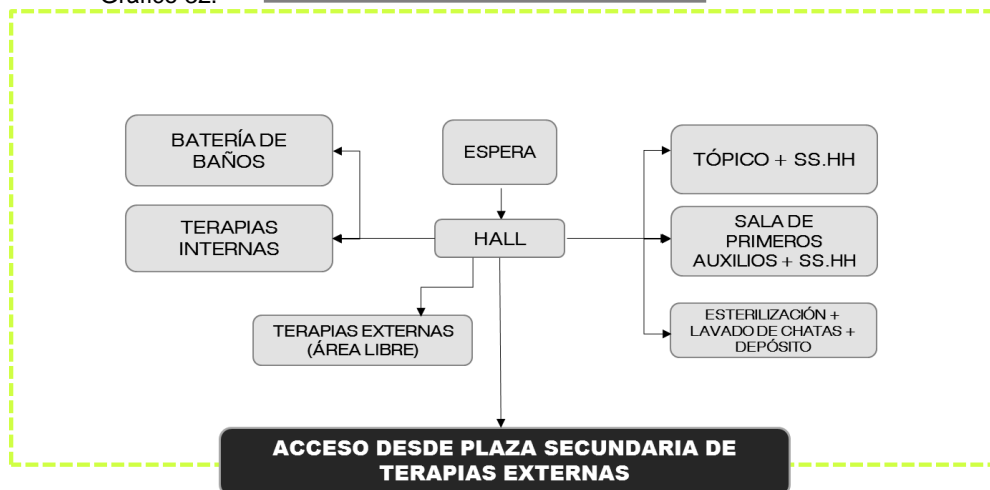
Gráfico 32:

BATERÍA DE BAÑOS

ESPERA

TÓPICO + SS.HH

TERAPIAS INTERNAS

HALL

SALA DE PRIMEROS AUXILIOS + SS.HH

TERAPIAS EXTERNAS (ÁREA LIBRE)

ESTERILIZACIÓN + LAVADO DE CHATAS + DEPÓSITO

ACCESO DESDE PLAZA SECUNDARIA DE TERAPIAS EXTERNAS